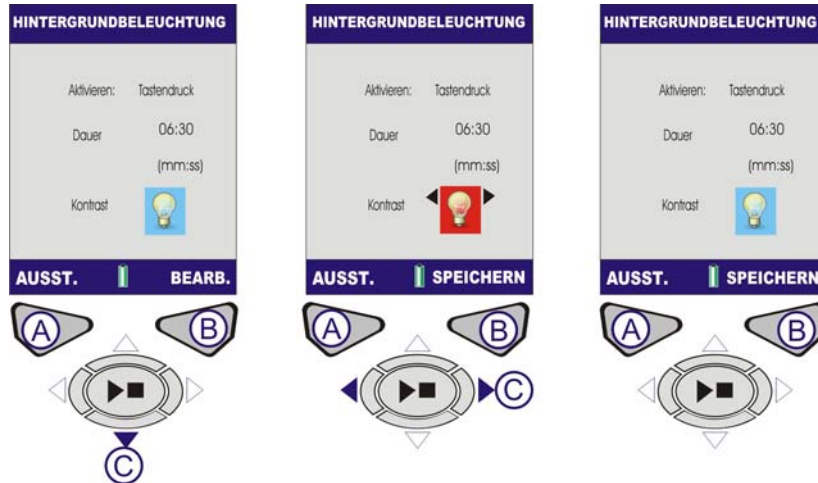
HINTERGRUNDBELEUCHTUNG

Aktivieren: Tastendruck

Dauer 06:30

(mm:ss)

Kontrast

AUSST. BEARB.

A B

C

HINTERGRUNDBELEUCHTUNG

Aktivieren: Tastendruck

Dauer 06:30

(mm:ss)

Kontrast

AUSST. SPEICHERN

A B

C

HINTERGRUNDBELEUCHTUNG

Aktivieren: Tastendruck

Dauer 06:30

(mm:ss)

Kontrast

AUSST. SPEICHERN

A B